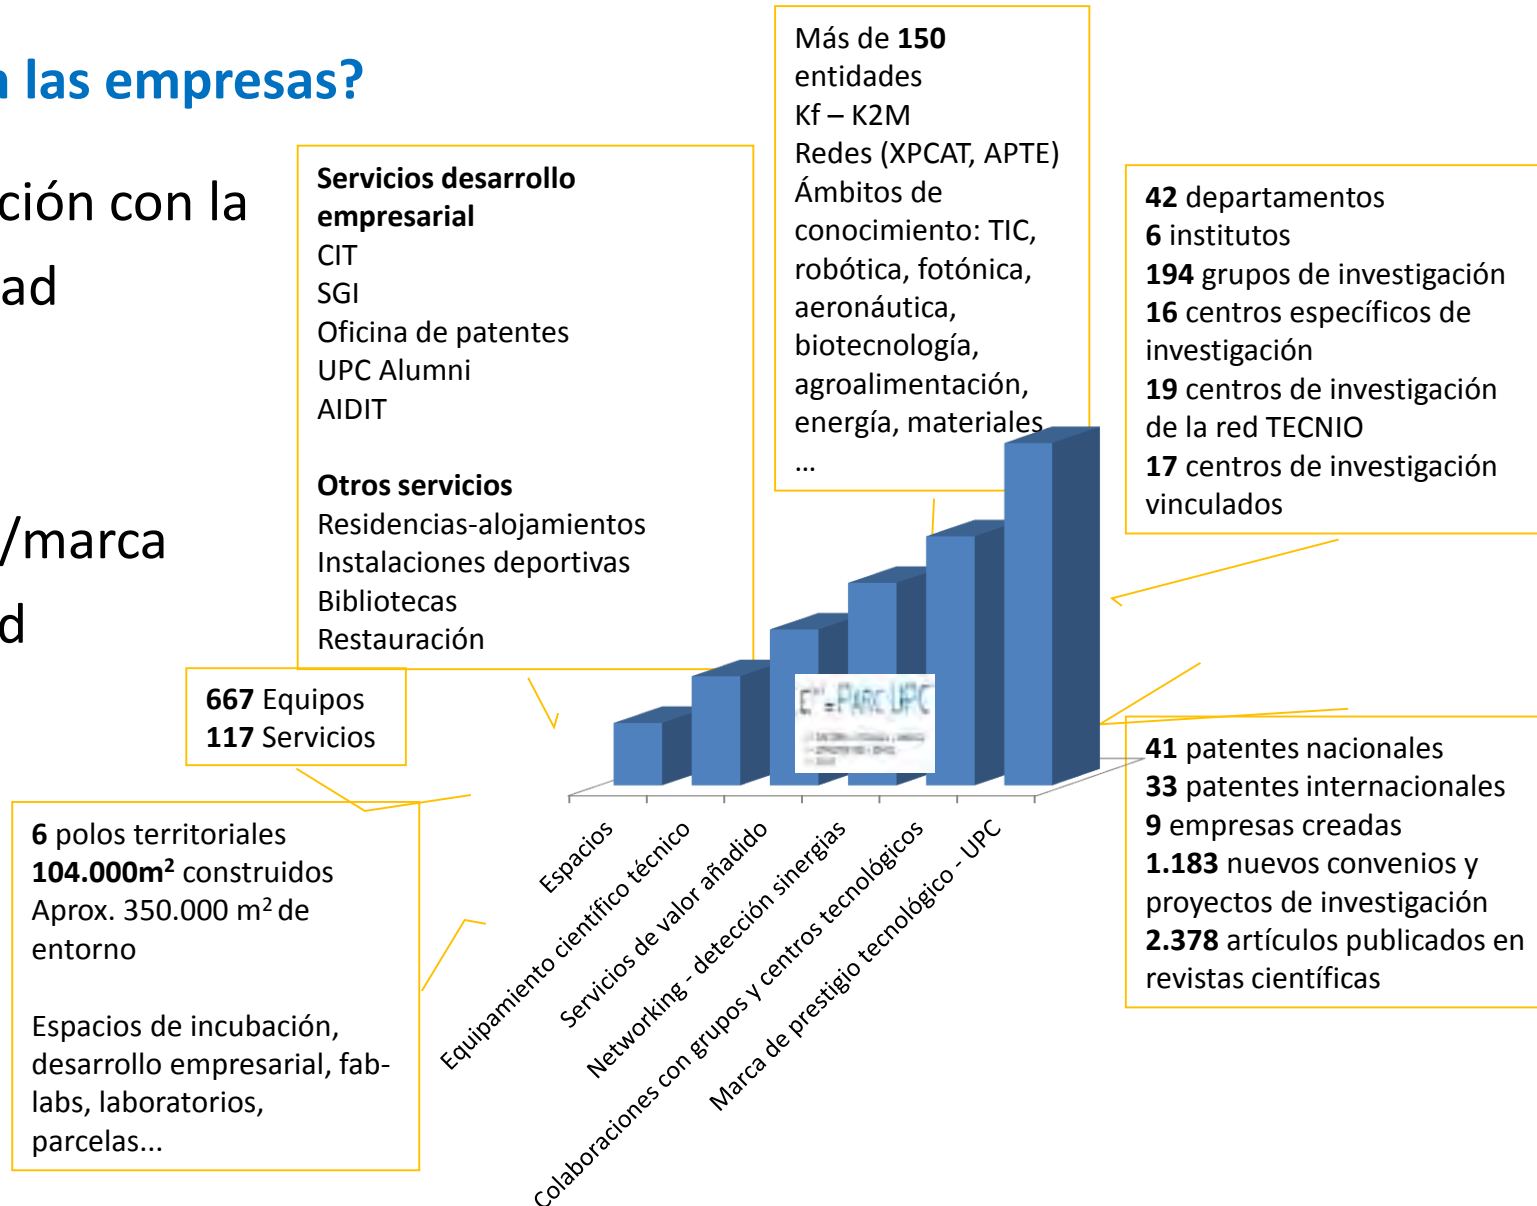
a las empresas?

ción con la
ad

/marca
d

**Servicios desarrollo empresarial**
CIT
SGI
Oficina de patentes
UPC Alumni
AIDIT

**Otros servicios**
Residencias-alojamientos
Instalaciones deportivas
Bibliotecas
Restauración

Más de **150** entidades
Kf – K2M
Redes (XPCAT, APTE)
Ámbitos de conocimiento: TIC, robótica, fotónica, aeronáutica, biotecnología, agroalimentación, energía, materiales
...

**42** departamentos
**6** institutos
**194** grupos de investigación
**16** centros específicos de investigación
**19** centros de investigación de la red TECNIO
**17** centros de investigación vinculados

**667** Equipos
**117** Servicios

**6** polos territoriales
**104.000m$^2$** construidos
Aprox. 350.000 m$^2$ de entorno

Espacios de incubación, desarrollo empresarial, fab-labs, laboratorios, parcelas...

E$^{n}$ = PARC UPC
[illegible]

Espacios
Equipamiento científico técnico
Servicios de valor añadido
Networking - detección sinergias
Colaboraciones con grupos y centros tecnológicos
Marca de prestigio tecnológico - UPC

**41** patentes nacionales
**33** patentes internacionales
**9** empresas creadas
**1.183** nuevos convenios y proyectos de investigación
**2.378** artículos publicados en revistas científicas